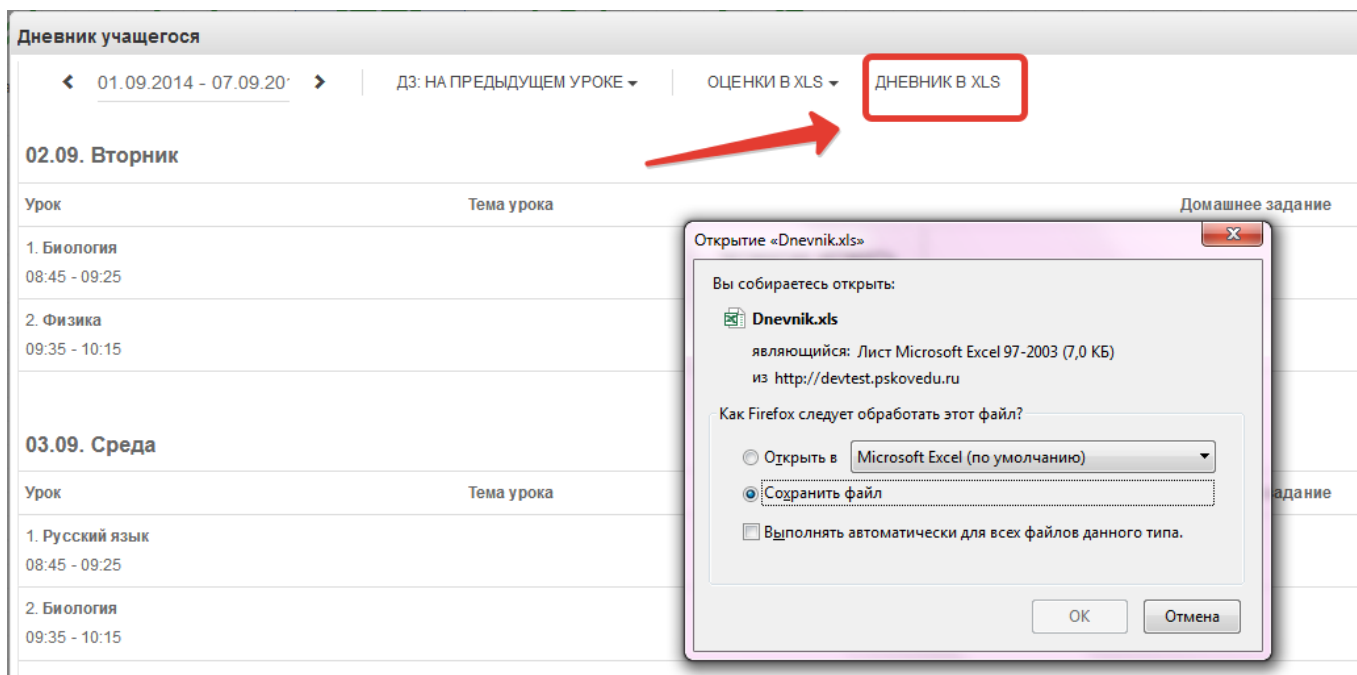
Дневник учащегося

01.09.2014 - 07.09.201 ДЗ: НА ПРЕДЫДУЩЕМ УРОКЕ ОЦЕНКИ В XLS ДНЕВНИК В XLS

02.09. Вторник

| Урок | Тема урока | Домашнее задание |
|---|---|---|
| 1. Биология 08:45 - 09:25 | | |
| 2. Физика 09:35 - 10:15 | | |

03.09. Среда

| Урок | Тема урока | задание |
|---|---|---|
| 1. Русский язык 08:45 - 09:25 | | |
| 2. Биология 09:35 - 10:15 | | |

Открытие «Dnevnik.xls»

Вы собираетесь открыть:

Dnevnik.xls

являющийся: Лист Microsoft Excel 97-2003 (7,0 КБ)

из http://devtest.pskovedu.ru

Как Firefox следует обработать этот файл?

Открыть в Microsoft Excel (по умолчанию)

Сохранить файл

Выполнять автоматически для всех файлов данного типа.

OK Отмена